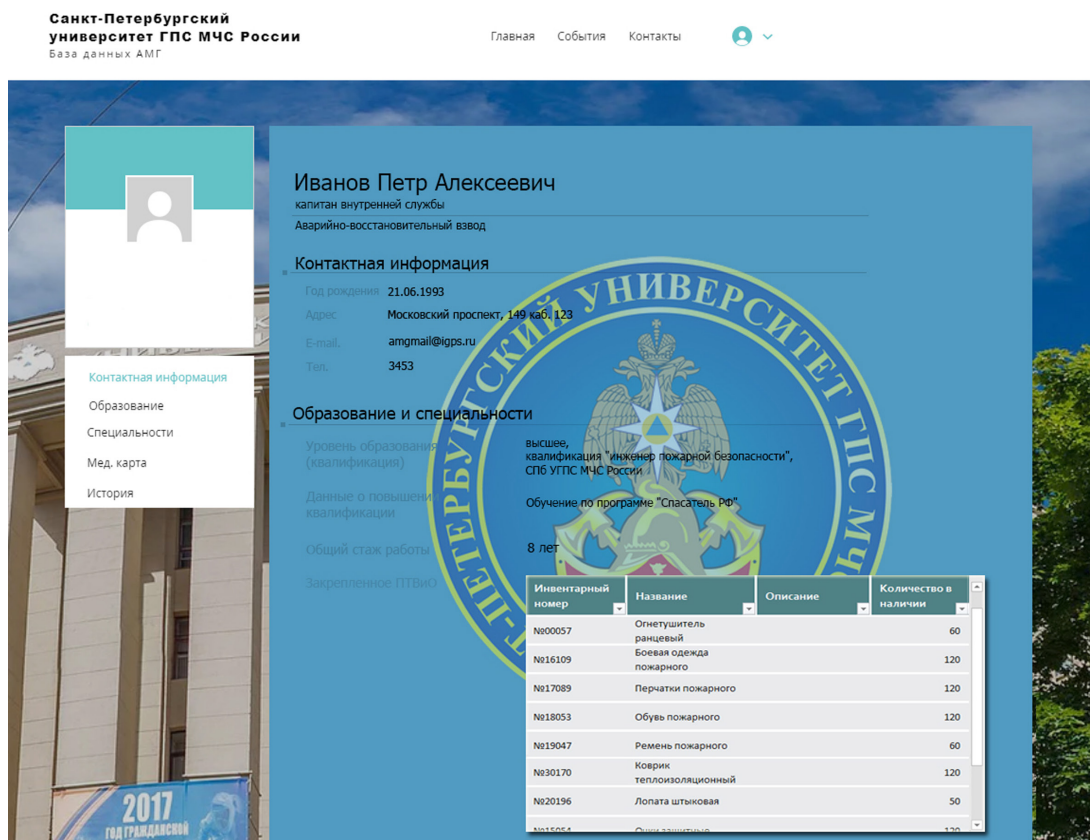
Санкт-Петербургский университет ГПС МЧС России
База данных АМГ

Главная События Контакты

Иванов Петр Алексеевич
капитан внутренней службы
Аварийно-восстановительный взвод

Контактная информация

Год рождения: 21.06.1993
Адрес: Московский проспект, 149 каб. 123
E-mail: amgmail@igps.ru
Тел. 3453

Образование и специальности

Уровень образования (квалификация) высшее, квалификация "инженер пожарной безопасности", СПб УГПС МЧС России
Данные о повышении квалификации Обучение по программе "Спасатель РФ"
Общий стаж работы 8 лет
Закрепленное ПТВиО

| Инвентарный номер | Название | Описание | Количество в наличии |
|---|---|---|---|
| №00057 | Огнетушитель ранцевый | | 60 |
| №16109 | Боевая одежда пожарного | | 120 |
| №17089 | Перчатки пожарного | | 120 |
| №18053 | Обувь пожарного | | 120 |
| №19047 | Ремень пожарного | | 60 |
| №30170 | Коврик теплоизоляционный | | 120 |
| №20196 | Лопата штыковая | | 50 |
| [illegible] | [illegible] | | 120 |

Контактная информация
Образование
Специальности
Мед. карта
История

САНКТ-ПЕТЕРБУРГСКИЙ УНИВЕРСИТЕТ ГПС МЧС

2017
ГОД ГРАЖДАНСКОЙ